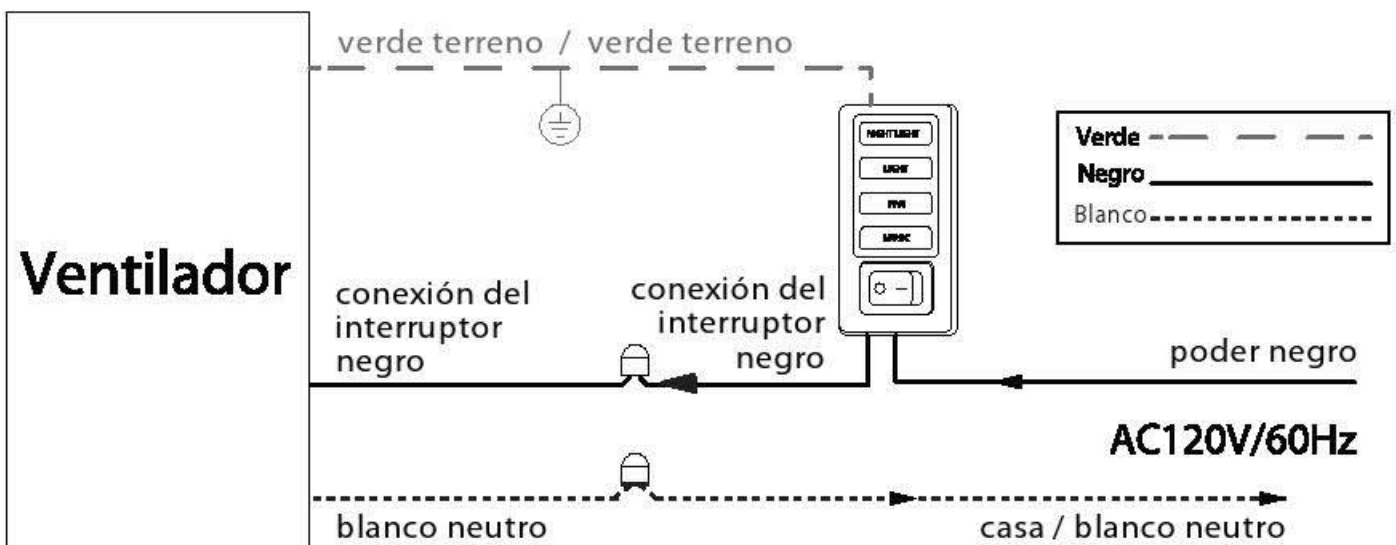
verde terreno / verde terreno

NIGHTLIGHT
LIGHT
FAN
MUSIC

Verde
Negro
Blanco

Ventilador

conexión del interruptor negro

conexión del interruptor negro

poder negro

AC120V/60Hz

blanco neutro

casa / blanco neutro